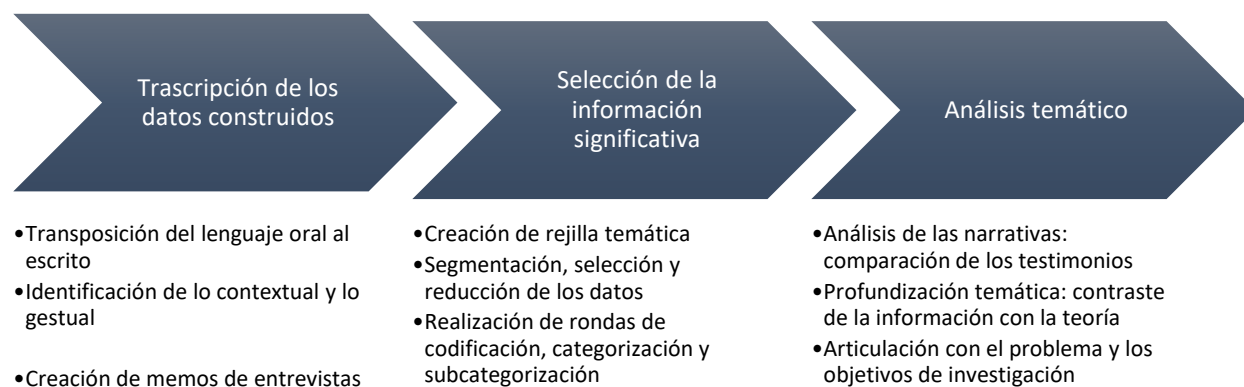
Trascripción de los datos construidos

•Transposición del lenguaje oral al escrito
•Identificación de lo contextual y lo gestual

•Creación de memos de entrevistas

Selección de la información significativa

•Creación de rejilla temática
•Segmentación, selección y reducción de los datos
•Realización de rondas de codificación, categorización y subcategorización

Análisis temático

•Análisis de las narrativas: comparación de los testimonios
•Profundización temática: contraste de la información con la teoría
•Articulación con el problema y los objetivos de investigación